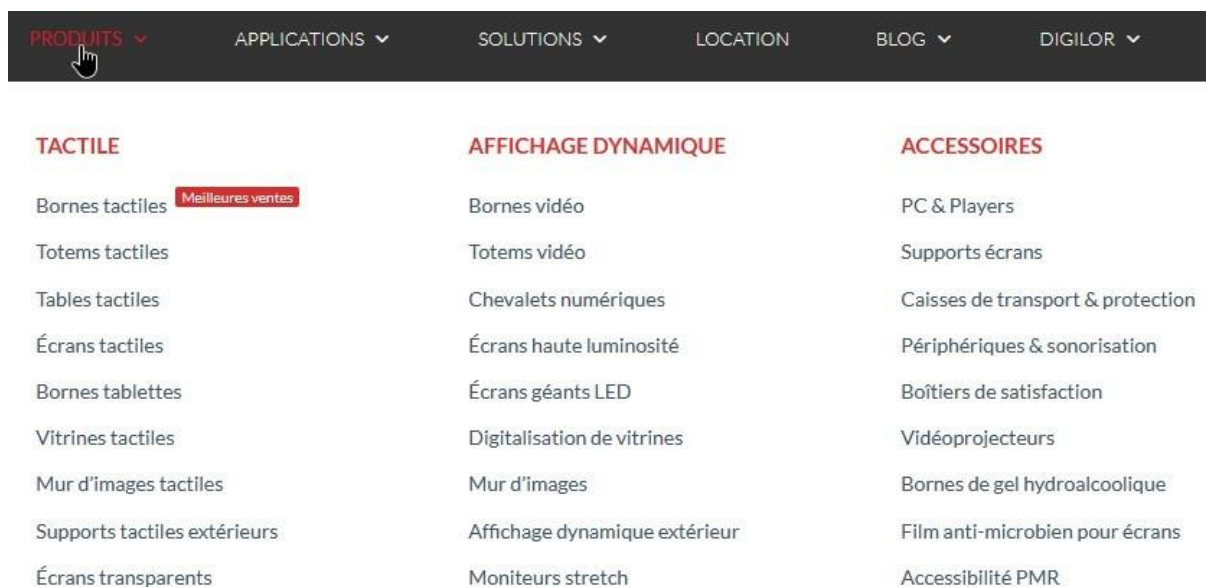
PRODUITS ⌄ APPLICATIONS ⌄ SOLUTIONS ⌄ LOCATION BLOG ⌄ DIGILOR ⌄

TACTILE

Bornes tactiles Meilleures ventes

Totems tactiles

Tables tactiles

Écrans tactiles

Bornes tablettes

Vitrines tactiles

Mur d'images tactiles

Supports tactiles extérieurs

Écrans transparents

AFFICHAGE DYNAMIQUE

Bornes vidéo

Totems vidéo

Chevalets numériques

Écrans haute luminosité

Écrans géants LED

Digitalisation de vitrines

Mur d'images

Affichage dynamique extérieur

Moniteurs stretch

ACCESSOIRES

PC & Players

Supports écrans

Caisses de transport & protection

Périphériques & sonorisation

Boîtiers de satisfaction

Vidéoprojecteurs

Bornes de gel hydroalcoolique

Film anti-microbien pour écrans

Accessibilité PMR